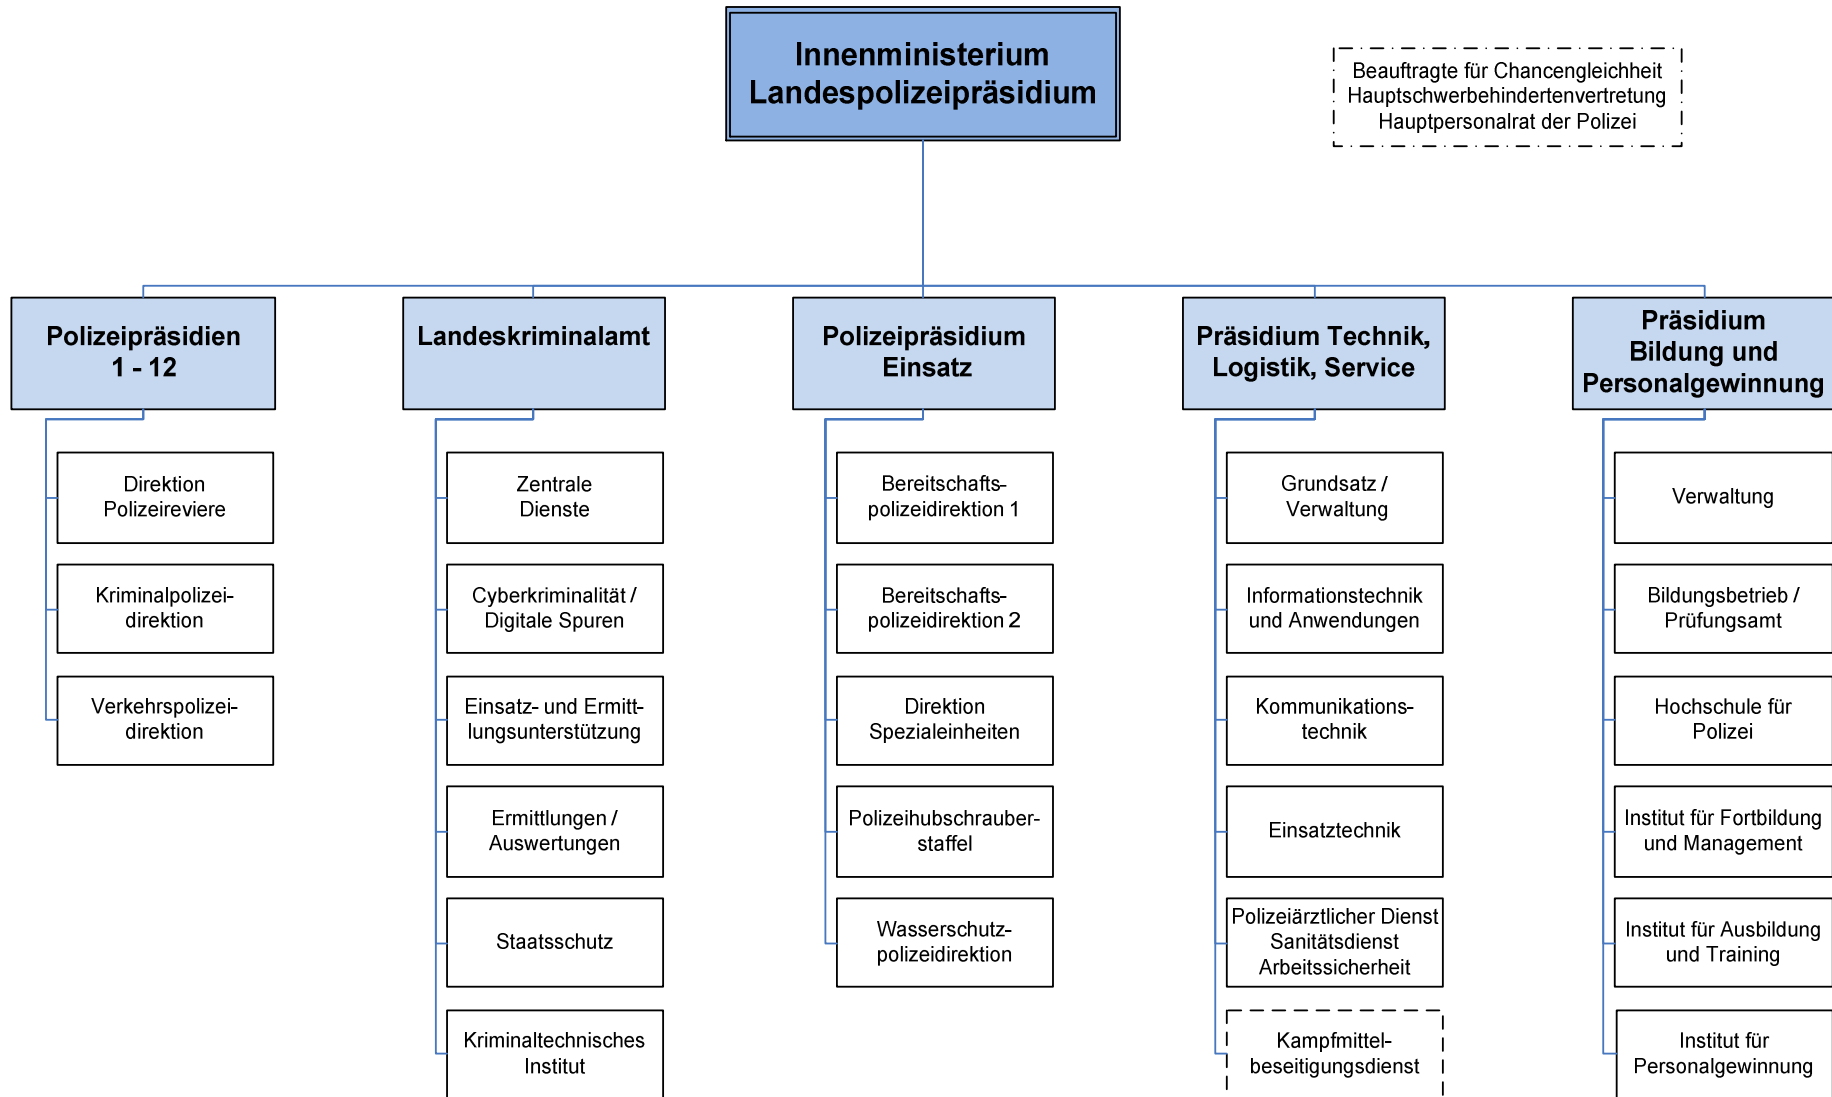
Innenministerium
Landespolizeipräsidium

Beauftragte für Chancengleichheit
Hauptschwerbehindertenvertretung
Hauptpersonalrat der Polizei

Polizeipräsidien 1 - 12

Direktion Polizeireviere

Kriminalpolizeidirektion

Verkehrspolizeidirektion

Landeskriminalamt

Zentrale Dienste

Cyberkriminalität / Digitale Spuren

Einsatz- und Ermittlungsunterstützung

Ermittlungen / Auswertungen

Staatsschutz

Kriminaltechnisches Institut

Polizeipräsidium Einsatz

Bereitschaftspolizeidirektion 1

Bereitschaftspolizeidirektion 2

Direktion Spezialeinheiten

Polizeihubschrauberstaffel

Wasserschutzpolizeidirektion

Präsidium Technik, Logistik, Service

Grundsatz / Verwaltung

Informationstechnik und Anwendungen

Kommunikationstechnik

Einsatztechnik

Polizeiärztlicher Dienst
Sanitätsdienst
Arbeitssicherheit

Kampfmittelbeseitigungsdienst

Präsidium Bildung und Personalgewinnung

Verwaltung

Bildungsbetrieb / Prüfungsamt

Hochschule für Polizei

Institut für Fortbildung und Management

Institut für Ausbildung und Training

Institut für Personalgewinnung